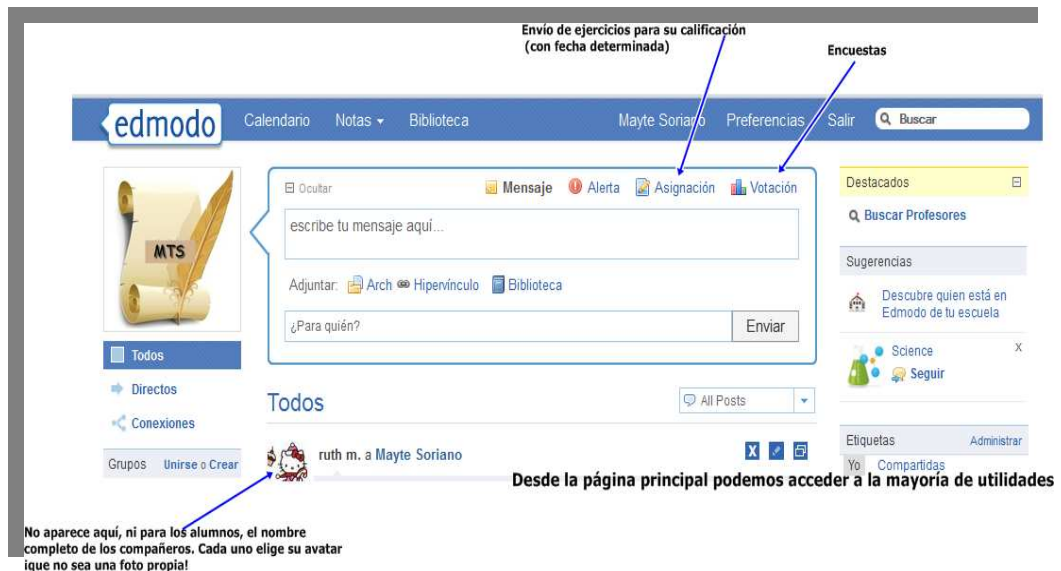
Envío de ejercicios para su calificación (con fecha determinada)

Encuestas

edmodo Calendario Notas Biblioteca Mayte Soriano Preferencias Salir Buscar

MTS

Ocultar Mensaje Alerta Asignación Votación

escribe tu mensaje aquí...

Adjuntar: Arch Hipervínculo Biblioteca

¿Para quién? Enviar

Todos

Directos

Conexiones

Grupos Unirse o Crear

Todos

All Posts

ruth m. a Mayte Soriano

Destacados

Buscar Profesores

Sugerencias

Descubre quien está en Edmodo de tu escuela

Science X

Seguir

Etiquetas Administrar

Yo Compartidas

Desde la página principal podemos acceder a la mayoría de utilidades

No aparece aquí, ni para los alumnos, el nombre completo de los compañeros. Cada uno elige su avatar ¡que no sea una foto propia!